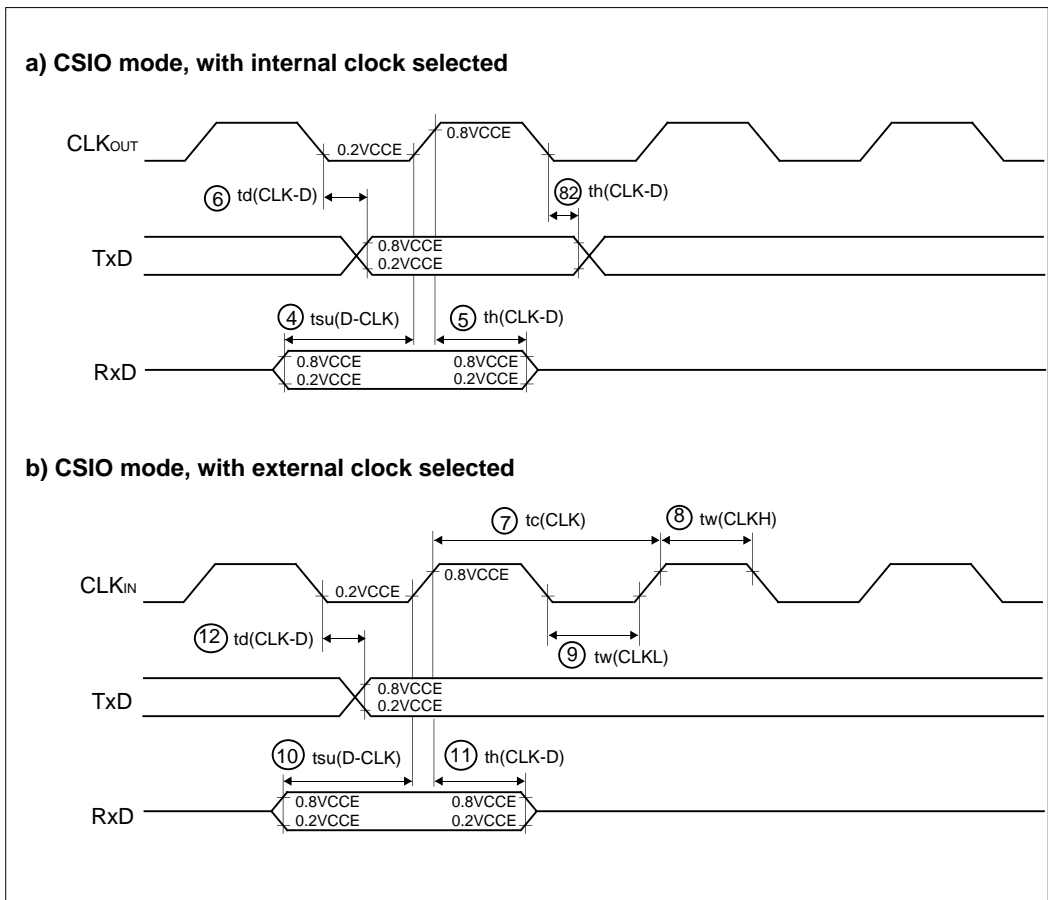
a) CSIO mode, with internal clock selected

$CLK_{OUT}$

0.2VCCE

0.8VCCE

⑥ td(CLK-D)

82 th(CLK-D)

TxD

0.8VCCE
0.2VCCE

④ tsu(D-CLK)

⑤ th(CLK-D)

RxD

0.8VCCE
0.2VCCE

0.8VCCE
0.2VCCE

b) CSIO mode, with external clock selected

⑦ tc(CLK)

⑧ tw(CLKH)

$CLK_{IN}$

0.2VCCE

0.8VCCE

⑫ td(CLK-D)

⑨ tw(CLKL)

TxD

0.8VCCE
0.2VCCE

⑩ tsu(D-CLK)

⑪ th(CLK-D)

RxD

0.8VCCE
0.2VCCE

0.8VCCE
0.2VCCE